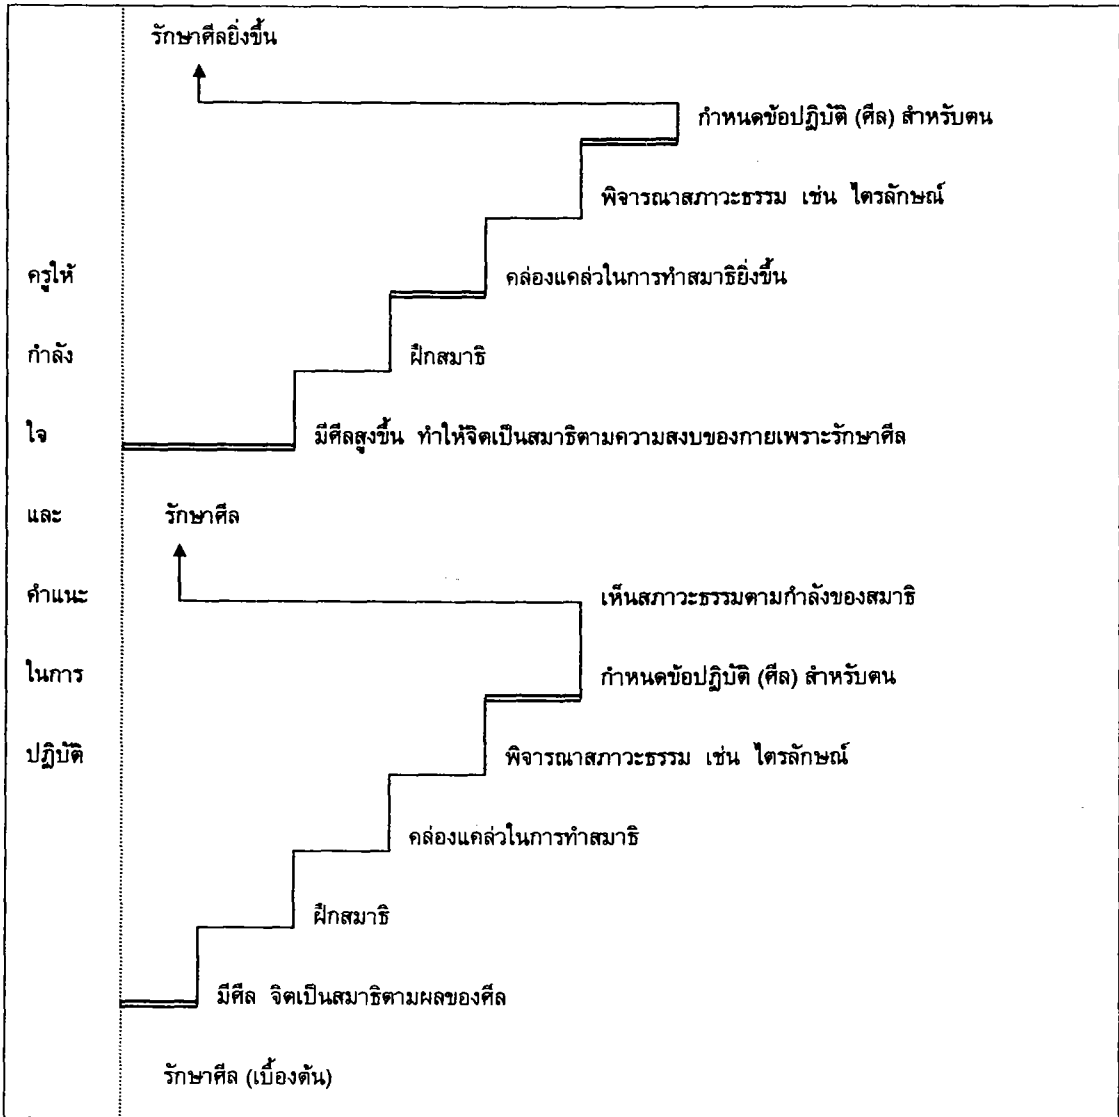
ครูให้
กำลัง
ใจ
และ
คำแนะ
ในการ
ปฏิบัติ

รักษาศีลยิ่งขึ้น

กำหนดข้อปฏิบัติ (ศีล) สำหรับตน

พิจารณาสภาวะธรรม เช่น ไตรลักษณ์

คล่องแคล่วในการทำสมาธิยิ่งขึ้น

ฝึกสมาธิ

มีศีลสูงขึ้น ทำให้จิตเป็นสมาธิตามความสงบของกายเพราะรักษาศีล

รักษาศีล

เห็นสภาวะธรรมตามกำลังของสมาธิ

กำหนดข้อปฏิบัติ (ศีล) สำหรับตน

พิจารณาสภาวะธรรม เช่น ไตรลักษณ์

คล่องแคล่วในการทำสมาธิ

ฝึกสมาธิ

มีศีล จิตเป็นสมาธิตามผลของศีล

รักษาศีล (เบื้องต้น)